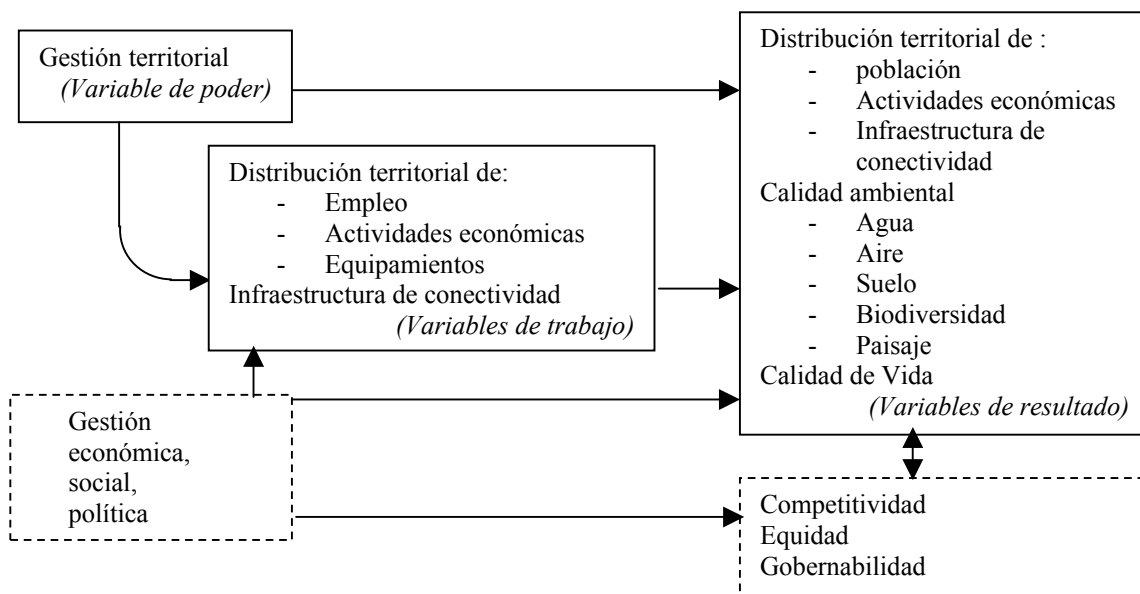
Gestión territorial
(Variable de poder)

Distribución territorial de:
- Empleo
- Actividades económicas
- Equipamientos
Infraestructura de conectividad
(Variables de trabajo)

Gestión económica, social, política

Distribución territorial de :
- población
- Actividades económicas
- Infraestructura de conectividad
Calidad ambiental
- Agua
- Aire
- Suelo
- Biodiversidad
- Paisaje
Calidad de Vida
(Variables de resultado)

Competitividad
Equidad
Gobernabilidad